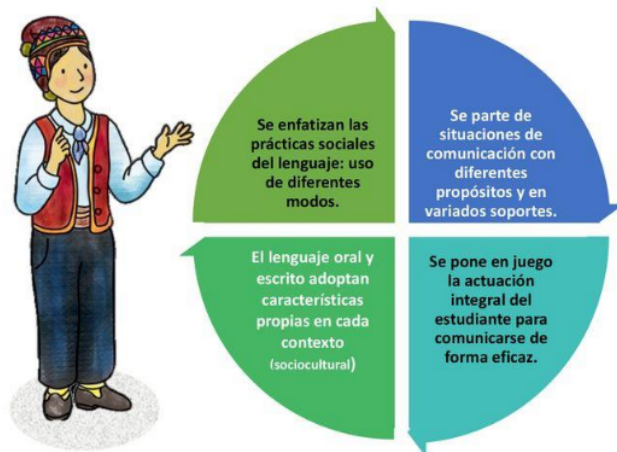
Se enfatizan las prácticas sociales del lenguaje: uso de diferentes modos.

Se parte de situaciones de comunicación con diferentes propósitos y en variados soportes.

Se pone en juego la actuación integral del estudiante para comunicarse de forma eficaz.

El lenguaje oral y escrito adoptan características propias en cada contexto (sociocultural)